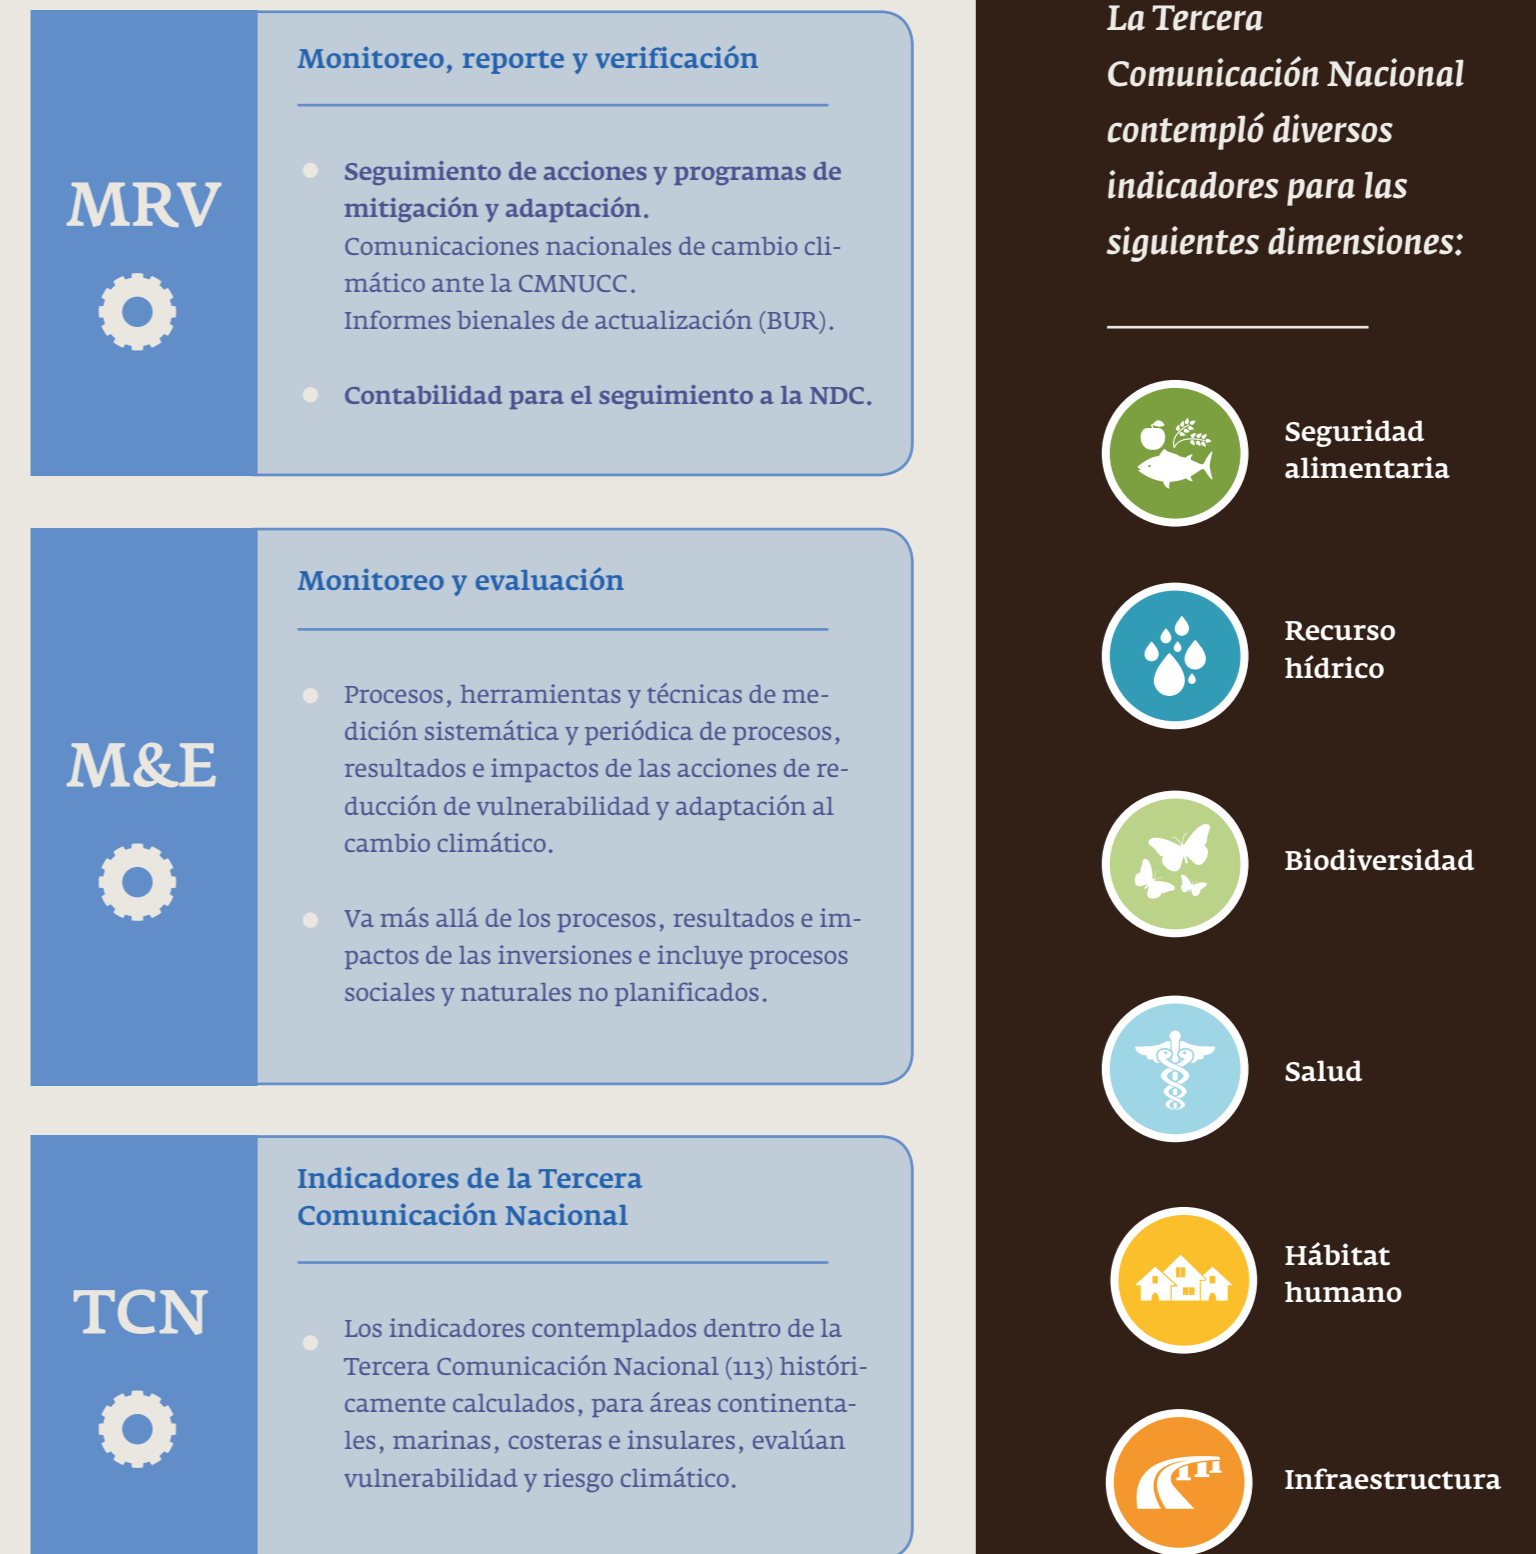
MRV

Monitoreo, reporte y verificación

Seguimiento de acciones y programas de mitigación y adaptación.
Comunicaciones nacionales de cambio climático ante la CMNUCC.
Informes bienales de actualización (BUR).

Contabilidad para el seguimiento a la NDC.

M&E

Monitoreo y evaluación

Procesos, herramientas y técnicas de medición sistemática y periódica de procesos, resultados e impactos de las acciones de reducción de vulnerabilidad y adaptación al cambio climático.

Va más allá de los procesos, resultados e impactos de las inversiones e incluye procesos sociales y naturales no planificados.

TCN

Indicadores de la Tercera Comunicación Nacional

Los indicadores contemplados dentro de la Tercera Comunicación Nacional (113) históricamente calculados, para áreas continentales, marinas, costeras e insulares, evalúan vulnerabilidad y riesgo climático.

La Tercera Comunicación Nacional contempló diversos indicadores para las siguientes dimensiones:

Seguridad alimentaria

Recurso hídrico

Biodiversidad

Salud

Hábitat humano

Infraestructura